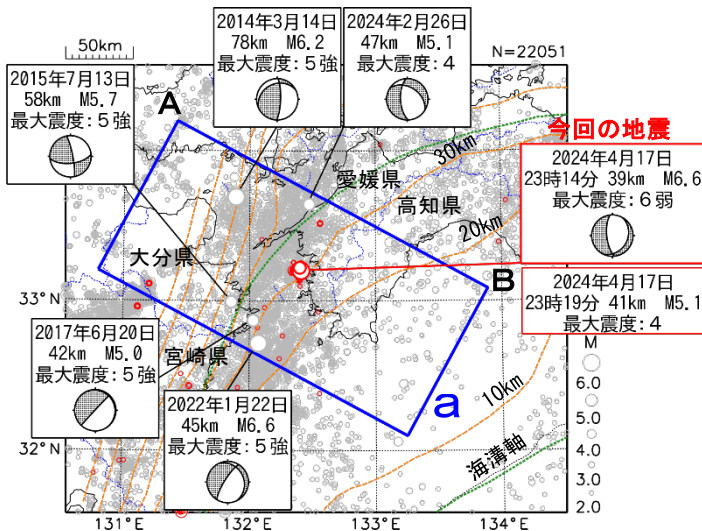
50km

2015年7月13日
58km M5.7
最大震度：5強

2014年3月14日
78km M6.2
最大震度：5強

2024年2月26日
47km M5.1
最大震度：4

N=22051

A

今回の地震

30km

2024年4月17日
23時14分 39km M6.6
最大震度：6弱

愛媛県

高知県

20km

大分県

B

2024年4月17日
23時19分 41km M5.1
最大震度：4

33°N

2017年6月20日
42km M5.0
最大震度：5強

宮崎県

M

6.0

a

10km

5.0

2022年1月22日
45km M6.6
最大震度：5強

4.0

32°N

海溝軸

3.0

2.0

131°E

132°E

133°E

134°E